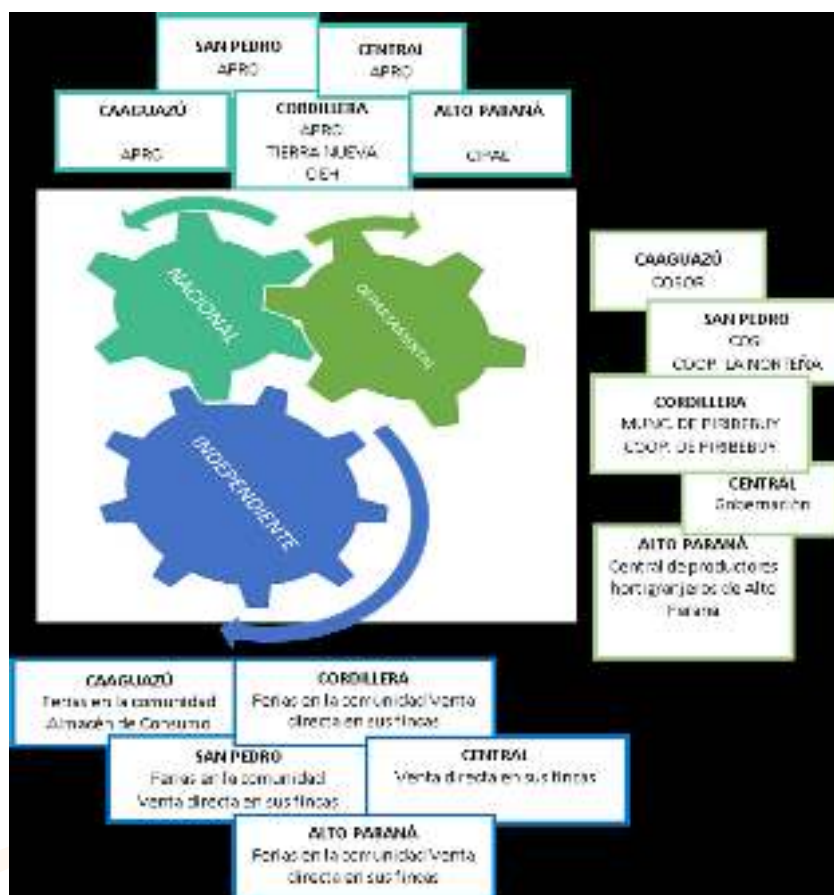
SAN PEDRO
APRO

CENTRAL
APRO

CAAGUAZÚ
APRO

CORDILLERA
APRO
TIERRA NUEVA
CIEH

ALTO PARANÁ
CIPAL

NACIONAL

DEPARTAMENTAL

INDEPENDIENTE

CAAGUAZÚ
COSOR

SAN PEDRO
COG
COOP. LA NORTEÑA

CORDILLERA
MUNIC. DE PIRIBEBUY
COOP. DE PIRIBEBUY

CENTRAL
Gobernación

ALTO PARANÁ
Central de productores hortigranjeros de Alto Paraná

CAAGUAZÚ
Ferias en la comunidad
Almacén de Consumo

CORDILLERA
Ferias en la comunidad Venta directa en sus fincas

SAN PEDRO
Ferias en la comunidad
Venta directa en sus fincas

CENTRAL
Venta directa en sus fincas

ALTO PARANÁ
Ferias en la comunidad Venta directa en sus fincas